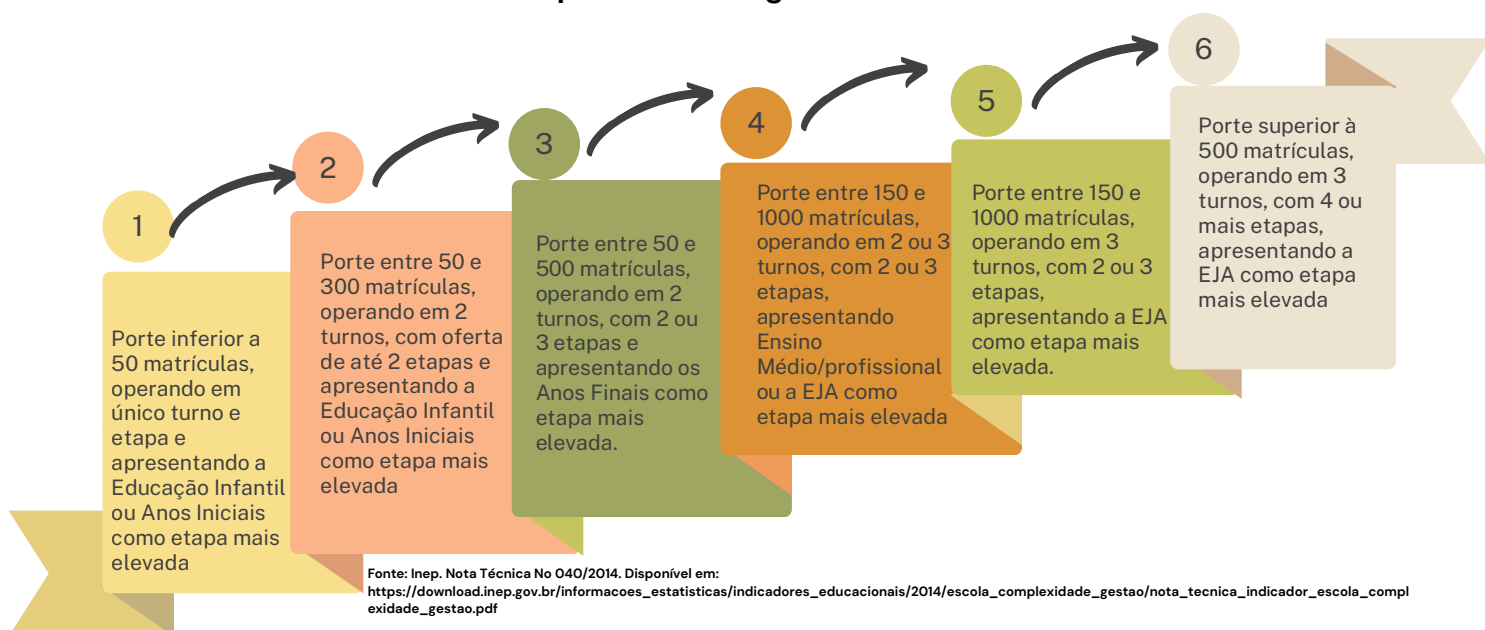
1

Porte inferior a 50 matrículas, operando em único turno e etapa e apresentando a Educação Infantil ou Anos Iniciais como etapa mais elevada

2

Porte entre 50 e 300 matrículas, operando em 2 turnos, com oferta de até 2 etapas e apresentando a Educação Infantil ou Anos Iniciais como etapa mais elevada

3

Porte entre 50 e 500 matrículas, operando em 2 turnos, com 2 ou 3 etapas e apresentando os Anos Finais como etapa mais elevada.

4

Porte entre 150 e 1000 matrículas, operando em 2 ou 3 turnos, com 2 ou 3 etapas, apresentando Ensino Médio/profissional ou a EJA como etapa mais elevada

5

Porte entre 150 e 1000 matrículas, operando em 3 turnos, com 2 ou 3 etapas, apresentando a EJA como etapa mais elevada.

6

Porte superior à 500 matrículas, operando em 3 turnos, com 4 ou mais etapas, apresentando a EJA como etapa mais elevada

Fonte: Inep. Nota Técnica No 040/2014. Disponível em: https://download.inep.gov.br/informacoes_estatisticas/indicadores_educacionais/2014/escola_complexidade_gestao/nota_tecnica_indicador_escola_complexidade_gestao.pdf